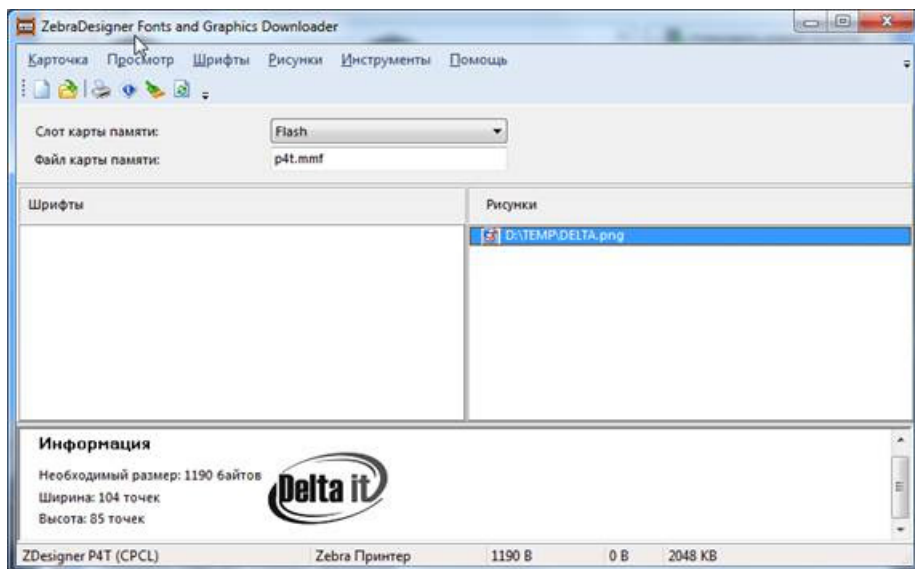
ZebraDesigner Fonts and Graphics Downloader

Карточка Просмотр Шрифты Рисунки Инструменты Помощь

Слот карты памяти: Flash

Файл карты памяти: p4t.mmf

Шрифты

Рисунки

D:\TEMP\DELTA.png

Информация

Необходимый размер: 1190 байтов

Ширина: 104 точек

Высота: 85 точек

Delta it

| ZDesigner P4T (CPCL) | Zebra Принтер | 1190 B | 0 B | 2048 KB |
|---|---|---|---|---|